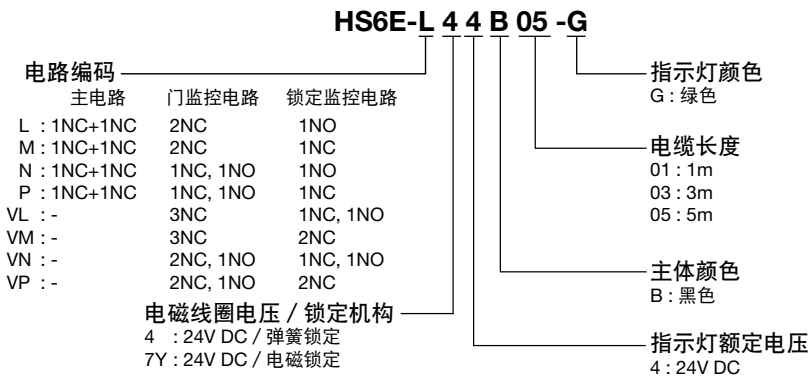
HS6E-L 4 4 B 05 -G

电路编码

|  | 主电路 | 门监控电路 | 锁定监控电路 |
|---|---|---|---|
| L : | 1NC+1NC | 2NC | 1NO |
| M : | 1NC+1NC | 2NC | 1NC |
| N : | 1NC+1NC | 1NC, 1NO | 1NO |
| P : | 1NC+1NC | 1NC, 1NO | 1NC |
| VL : | - | 3NC | 1NC, 1NO |
| VM : | - | 3NC | 2NC |
| VN : | - | 2NC, 1NO | 1NC, 1NO |
| VP : | - | 2NC, 1NO | 2NC |

电磁线圈电压 / 锁定机构
4 : 24V DC / 弹簧锁定
7Y : 24V DC / 电磁锁定

指示灯颜色
G : 绿色

电缆长度
01 : 1m
03 : 3m
05 : 5m

主体颜色
B : 黑色

指示灯额定电压
4 : 24V DC